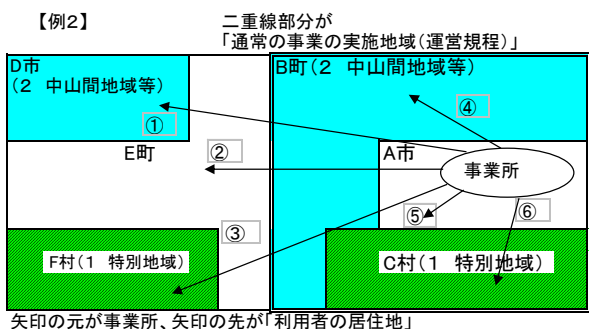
【例2】

二重線部分が
「通常の事業の実施地域(運営規程)」

D市
(2 中山間地域等)

①

E町

②

B町(2 中山間地域等)

④

A市

事業所

⑤

⑥

③

F村(1 特別地域)

C村(1 特別地域)

矢印の元が事業所、矢印の先が「利用者の居住地」